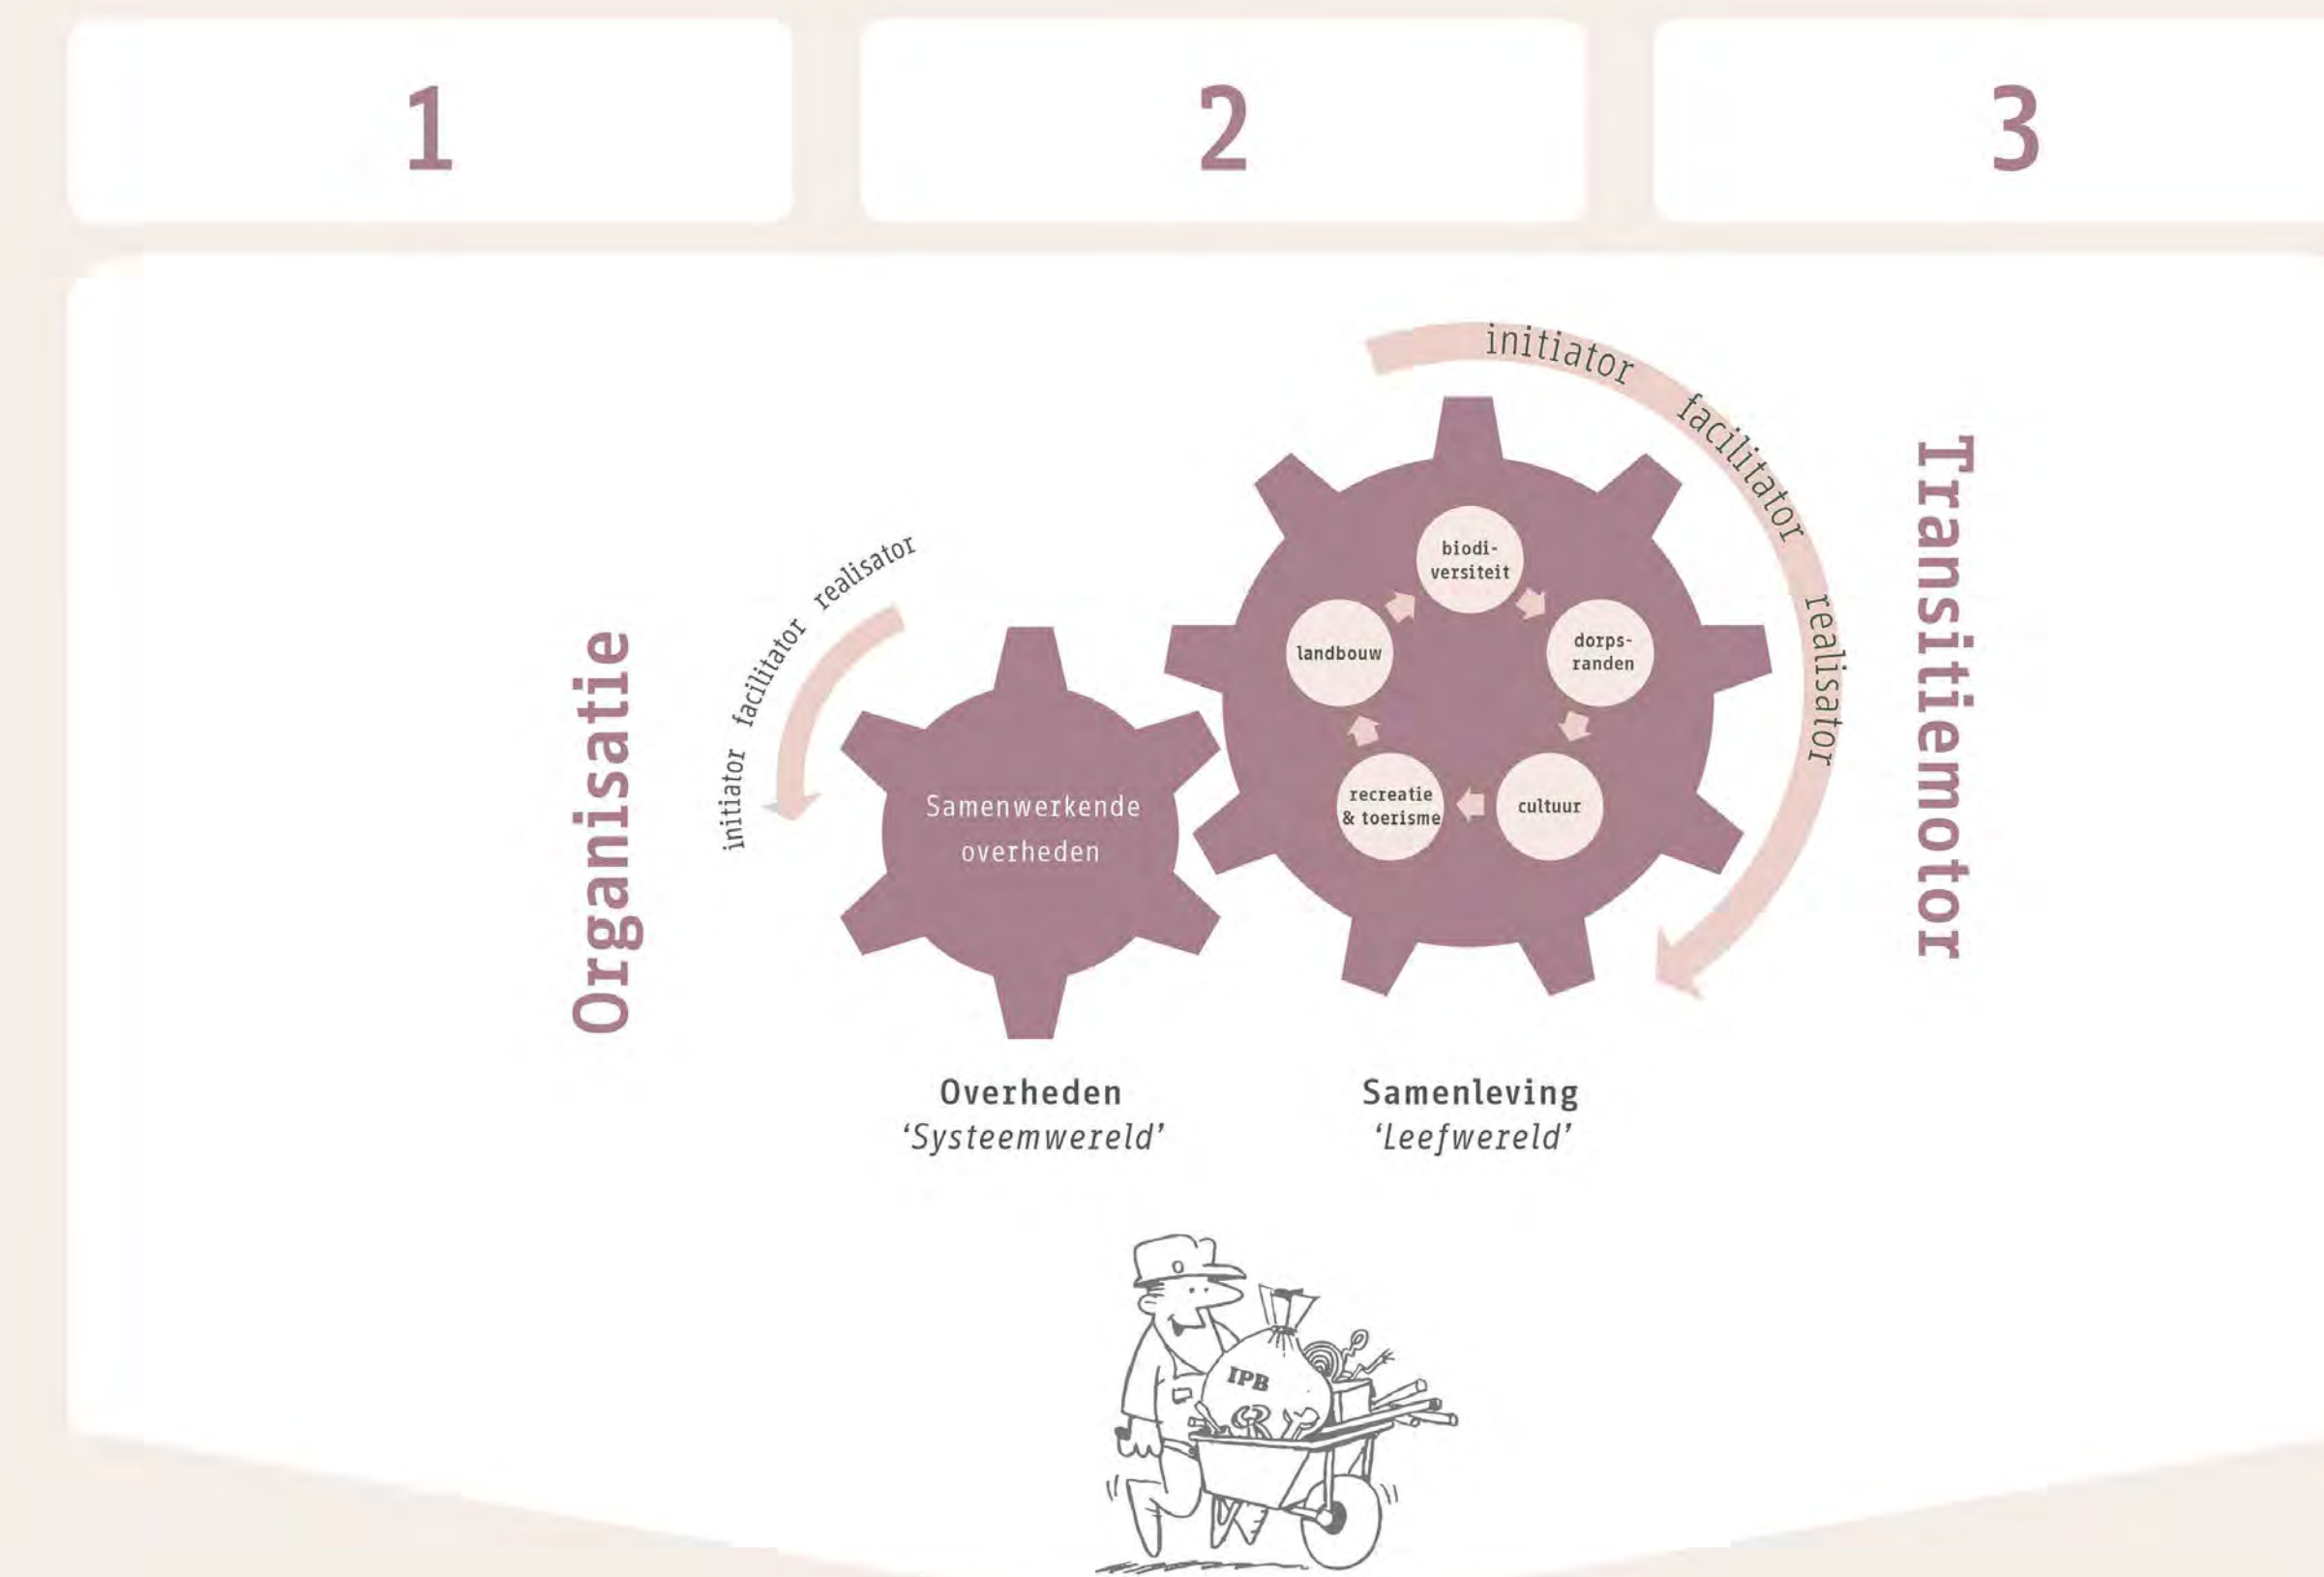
1

2

3

Organisatie

initiator facilitator realisator

Samenwerkende overheden

initiator facilitator realisator

biodiversiteit

dorpsranden

cultuur

recreatie & toerisme

landbouw

Transitiemotor

Overheden
'Systeemwereld'

Samenleving
'Leefwereld'

IPB